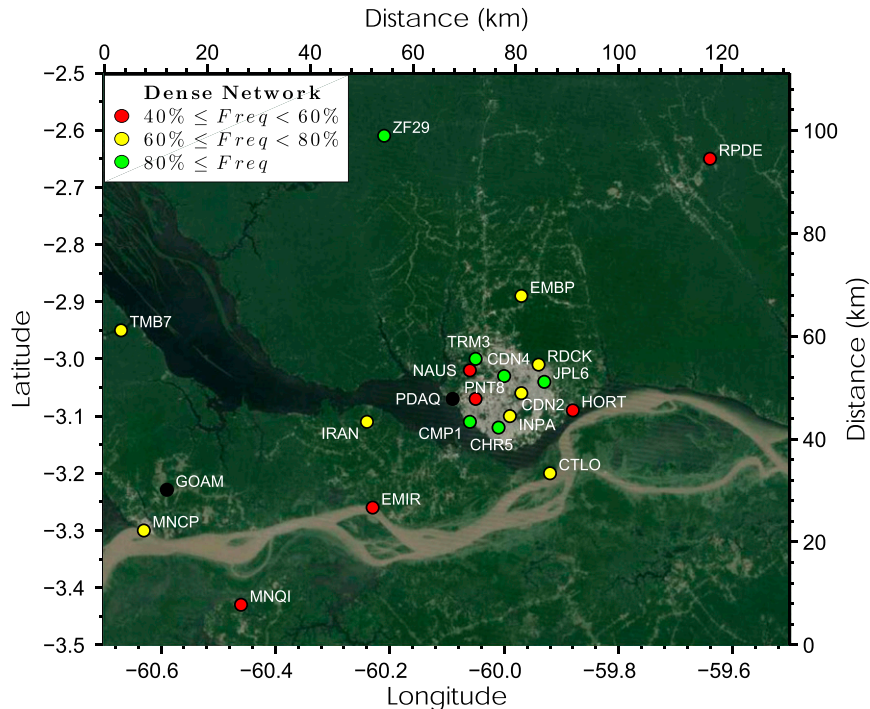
Distance (km)

0 20 40 60 80 100 120

Dense Network
$40\% \leq Freq < 60\%$
$60\% \leq Freq < 80\%$
$80\% \leq Freq$

ZF29
RPDE
EMBP
TMB7
TRM3
CDN4
RDCK
NAUS
JPL6
PNT8
PDAQ
CDN2
HORT
IRAN
CMP1
INPA
CHR5
CTLO
GOAM
EMIR
MNCP
MNQI

Latitude

−2.5
−2.6
−2.7
−2.8
−2.9
−3.0
−3.1
−3.2
−3.3
−3.4
−3.5

Distance (km)

100
80
60
40
20
0

−60.6 −60.4 −60.2 −60.0 −59.8 −59.6

Longitude